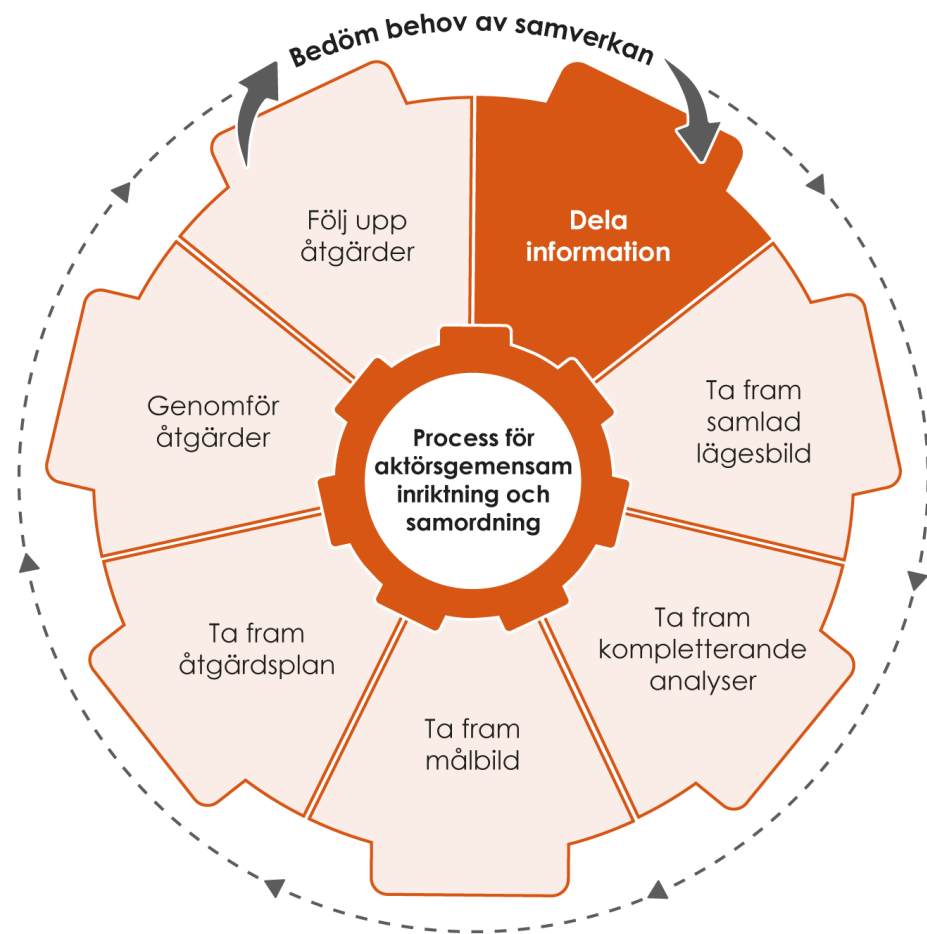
Bedöm behov av samverkan

Dela information

Ta fram samlad lägesbild

Ta fram kompletterande analyser

Ta fram målbild

Ta fram åtgärdsplan

Genomför åtgärder

Följ upp åtgärder

Process för aktörsgemensam inriktning och samordning